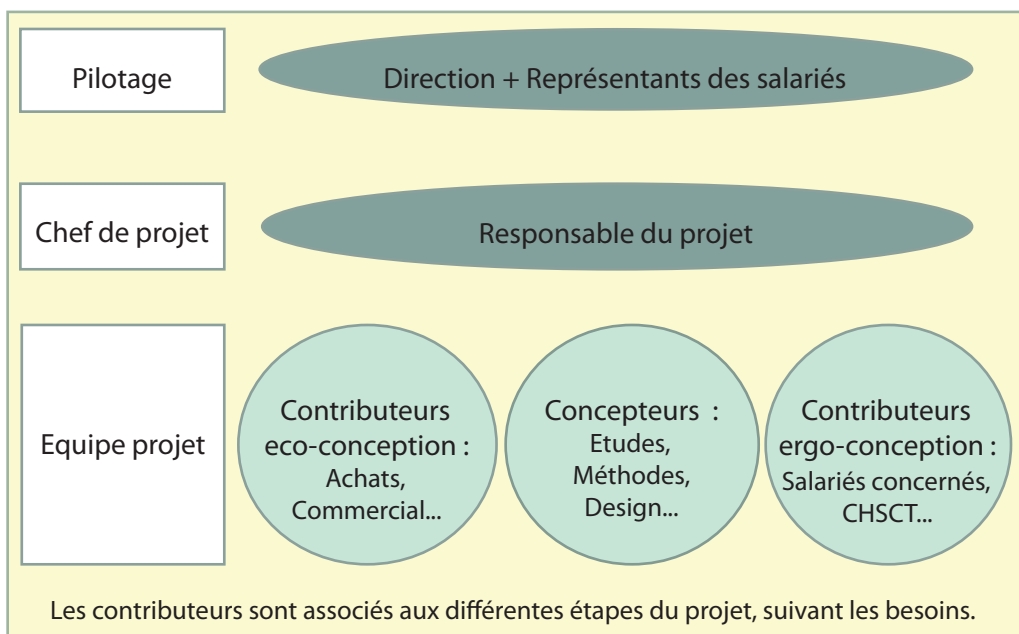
Pilotage

Direction + Représentants des salariés

Chef de projet

Responsable du projet

Equipe projet

Contributeurs eco-conception : Achats, Commercial...

Concepteurs : Etudes, Méthodes, Design...

Contributeurs ergo-conception : Salariés concernés, CHSCT...

Les contributeurs sont associés aux différentes étapes du projet, suivant les besoins.